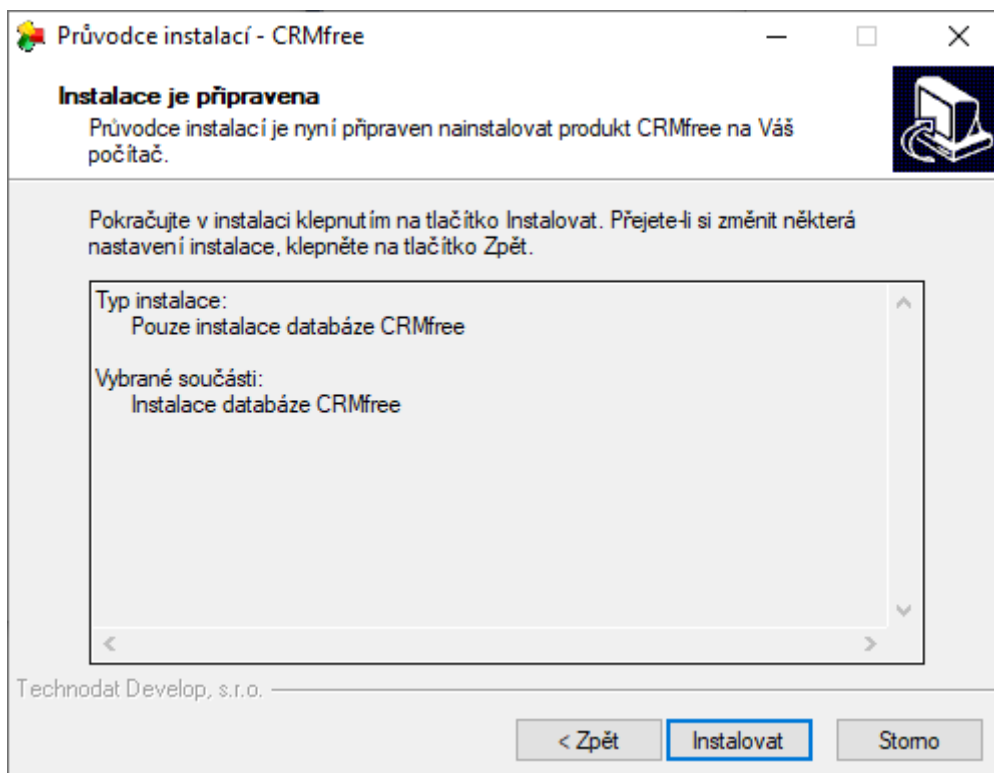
Průvodce instalací - CRMfree

Instalace je připravena
Průvodce instalací je nyní připraven nainstalovat produkt CRMfree na Váš počítač.

Pokračujte v instalaci klepnutím na tlačítko Instalovat. Přejete-li si změnit některá nastavení instalace, klepněte na tlačítko Zpět.

Typ instalace:
Pouze instalace databáze CRMfree

Vybrané součásti:
Instalace databáze CRMfree

Technodat Develop, s.r.o.

< Zpět
Instalovat
Storno